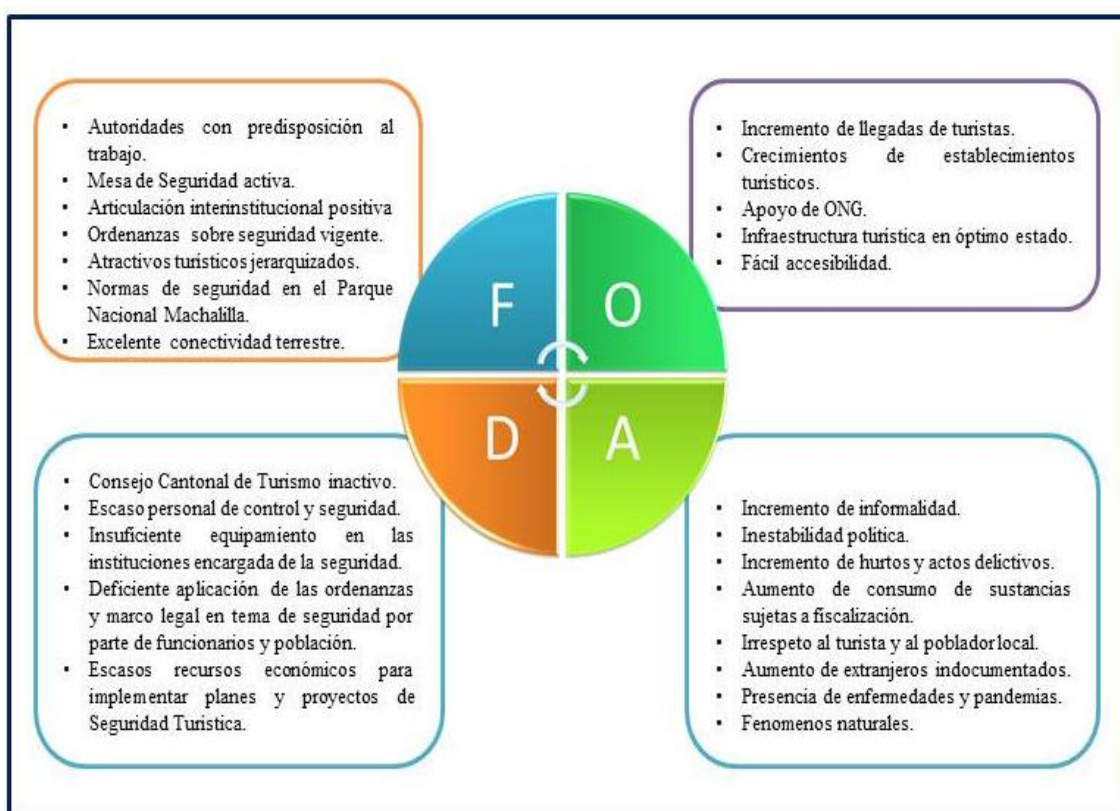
- Autoridades con predisposición al trabajo.
- Mesa de Seguridad activa.
- Articulación interinstitucional positiva
- Ordenanzas sobre seguridad vigente.
- Atractivos turisticos jerarquizados.
- Normas de seguridad en el Parque Nacional Machalilla.
- Excelente conectividad terrestre.

- Incremento de llegadas de turistas.
- Crecimientos de establecimientos turisticos.
- Apoyo de ONG.
- Infraestructura turistica en óptimo estado.
- Fácil accesibilidad.

F

O

D

A

- Consejo Cantonal de Turismo inactivo.
- Escaso personal de control y seguridad.
- Insuficiente equipamiento en las instituciones encargada de la seguridad.
- Deficiente aplicación de las ordenanzas y marco legal en tema de seguridad por parte de funcionarios y población.
- Escasos recursos económicos para implementar planes y proyectos de Seguridad Turistica.

- Incremento de informalidad.
- Inestabilidad politica.
- Incremento de hurtos y actos delictivos.
- Aumento de consumo de sustancias sujetas a fiscalización.
- Irrespeto al turista y al poblador local.
- Aumento de extranjeros indocumentados.
- Presencia de enfermedades y pandemias.
- Fenomenos naturales.